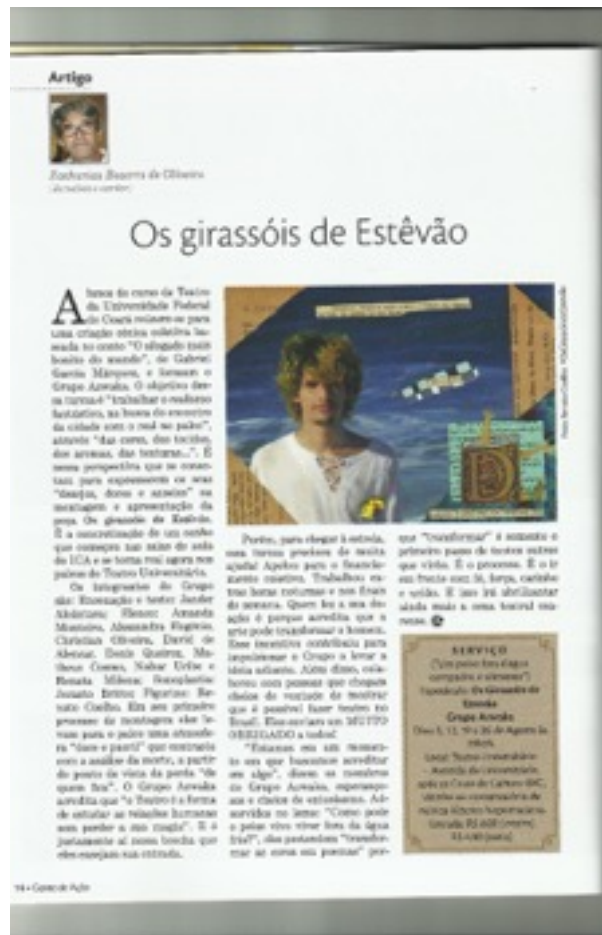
Artigo

Eudorina Bezerra de Oliveira
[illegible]

Os girassóis de Estêvão

Alunos do curso de Teatro da Universidade Federal do Ceará reúnem-se para uma criação cênica coletiva baseada no conto "O afogado mais bonito do mundo", de Gabriel García Márquez, e formam o Grupo Arrevão. O objetivo desta turma é "trabalhar o realismo fantástico, na busca do encontro da cidade com o real no palco", através "das cores, dos tecidos, dos aromas, das texturas...". É nessa perspectiva que se conectam para expressarem os seus "desejos, dores e anseios" na montagem e apresentação da peça Os girassóis de Estêvão. É a concretização de um sonho que começou nas salas de aula do ICA e se torna real agora nos palcos do Teatro Universitário.

Os integrantes do Grupo são: Encenação e texto: Jander Alcântara; Elenco: Amanda Monteiro, Alessandra Pinheiro, Christian Oliveira, David de Alencar, Denis Queiroz, Matheus Gomes, Nabor Uchôa e Renata Milena; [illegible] Renato Britto; Figurino: Renato Coelho. Em seu primeiro processo de montagem eles levam para o palco uma atmosfera "doce e pastel" que contrasta com a análise da morte, a partir do ponto de vista da porta "de quem fica". O Grupo Arrevão acredita que "o Teatro é a forma de estudar as relações humanas sem perder a sua magia". E é justamente ai nessa brecha que eles enxergam sua entrada.

Porém, para chegar à estreia, essa turma precisa de muita ajuda! Apelou para o financiamento coletivo. Trabalhou extras horas noturnas e nos finais de semana. Quem foi a sua doação é porque acredita que a arte pode transformar o homem. Esse incentivo contribuiu para impulsionar o Grupo a levar a ideia adiante. Além disso, colaboram com pessoas que chegam cheias de vontade de mostrar que é possível fazer teatro no Brasil. Eles enviam um MUITO OBRIGADO a todos!

"Estamos em um momento em que buscamos acreditar em algo", dizem os membros do Grupo Arrevão, esperançosos e cheios de entusiasmo. Adornados no lema: "Como pode o peixe vivo viver fora da água fria?", eles pretendem "transformar as cores em poesias" porque "transformar" é somente o primeiro passo de muitos outros que virão. É o processo. É o ir em frente com fé, força, carinho e união. E isso irá abrilhantar ainda mais a cena teatral cearense.

SERVIÇO
("Um peixe fora d'água compartir e atreveu")
Espetáculo: Os Girassóis de Estêvão
Grupo Arrevão
Dias 5, 12, 19 e 26 de Agosto às 19h30
Local: Teatro Universitário - Avenida da Universidade, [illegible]
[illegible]
Entrada: R$ 20,00 (inteira) R$ 10,00 (meia)

14 • Canal de Ação